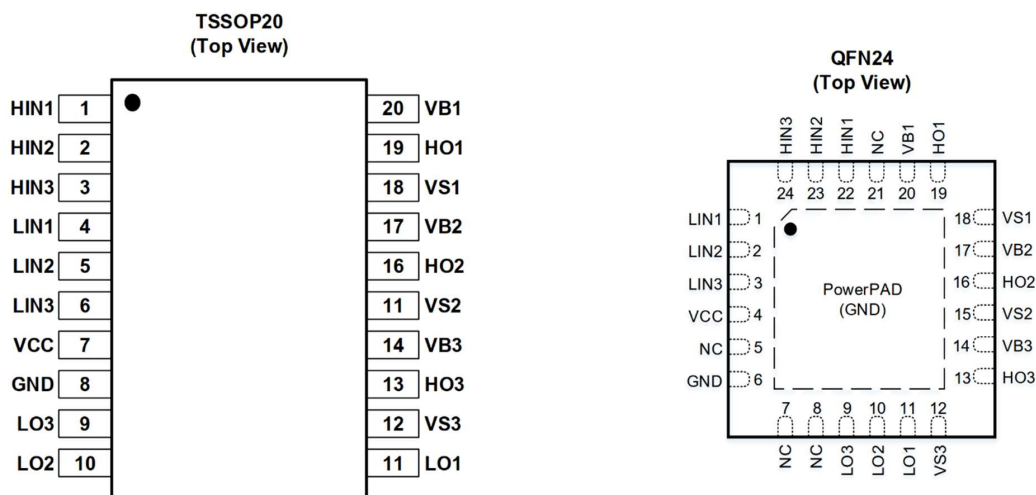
TSSOP20
(Top View)

| Pin | Name | Pin | Name |
|---|---|---|---|
| 1 | HIN1 | 20 | VB1 |
| 2 | HIN2 | 19 | HO1 |
| 3 | HIN3 | 18 | VS1 |
| 4 | LIN1 | 17 | VB2 |
| 5 | LIN2 | 16 | HO2 |
| 6 | LIN3 | 11 | VS2 |
| 7 | VCC | 14 | VB3 |
| 8 | GND | 13 | HO3 |
| 9 | LO3 | 12 | VS3 |
| 10 | LO2 | 11 | LO1 |

QFN24
(Top View)

| Pin | Name |
|---|---|
| 24 | HIN3 |
| 23 | HIN2 |
| 22 | HIN1 |
| 21 | NC |
| 20 | VB1 |
| 19 | HO1 |
| 1 | LIN1 |
| 2 | LIN2 |
| 3 | LIN3 |
| 4 | VCC |
| 5 | NC |
| 6 | GND |
| 18 | VS1 |
| 17 | VB2 |
| 16 | HO2 |
| 15 | VS2 |
| 14 | VB3 |
| 13 | HO3 |
| 7 | NC |
| 8 | NC |
| 9 | LO3 |
| 10 | LO2 |
| 11 | LO1 |
| 12 | VS3 |

PowerPAD
(GND)